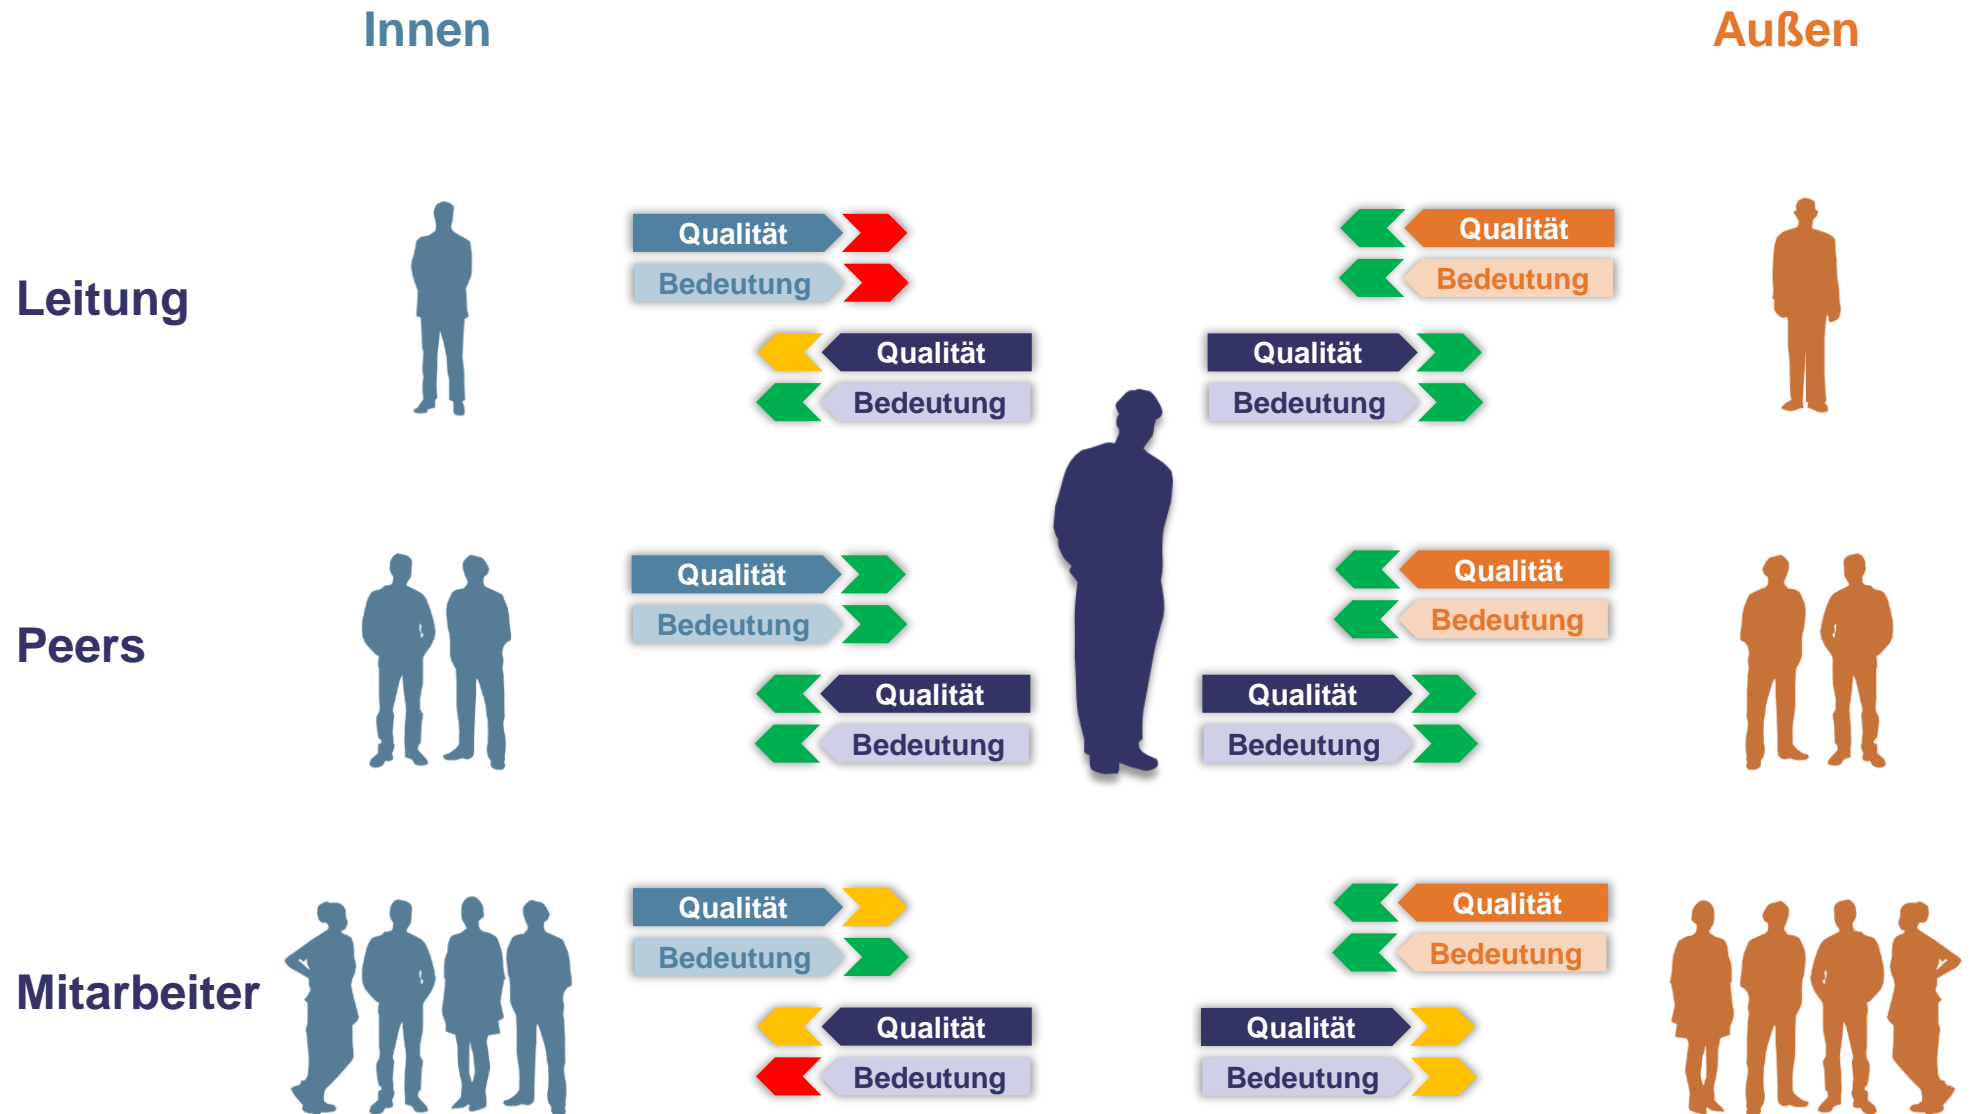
Innen

Außen

Leitung

Qualität
Bedeutung

Qualität
Bedeutung

Qualität
Bedeutung

Qualität
Bedeutung

Peers

Qualität
Bedeutung

Qualität
Bedeutung

Qualität
Bedeutung

Qualität
Bedeutung

Mitarbeiter

Qualität
Bedeutung

Qualität
Bedeutung

Qualität
Bedeutung

Qualität
Bedeutung